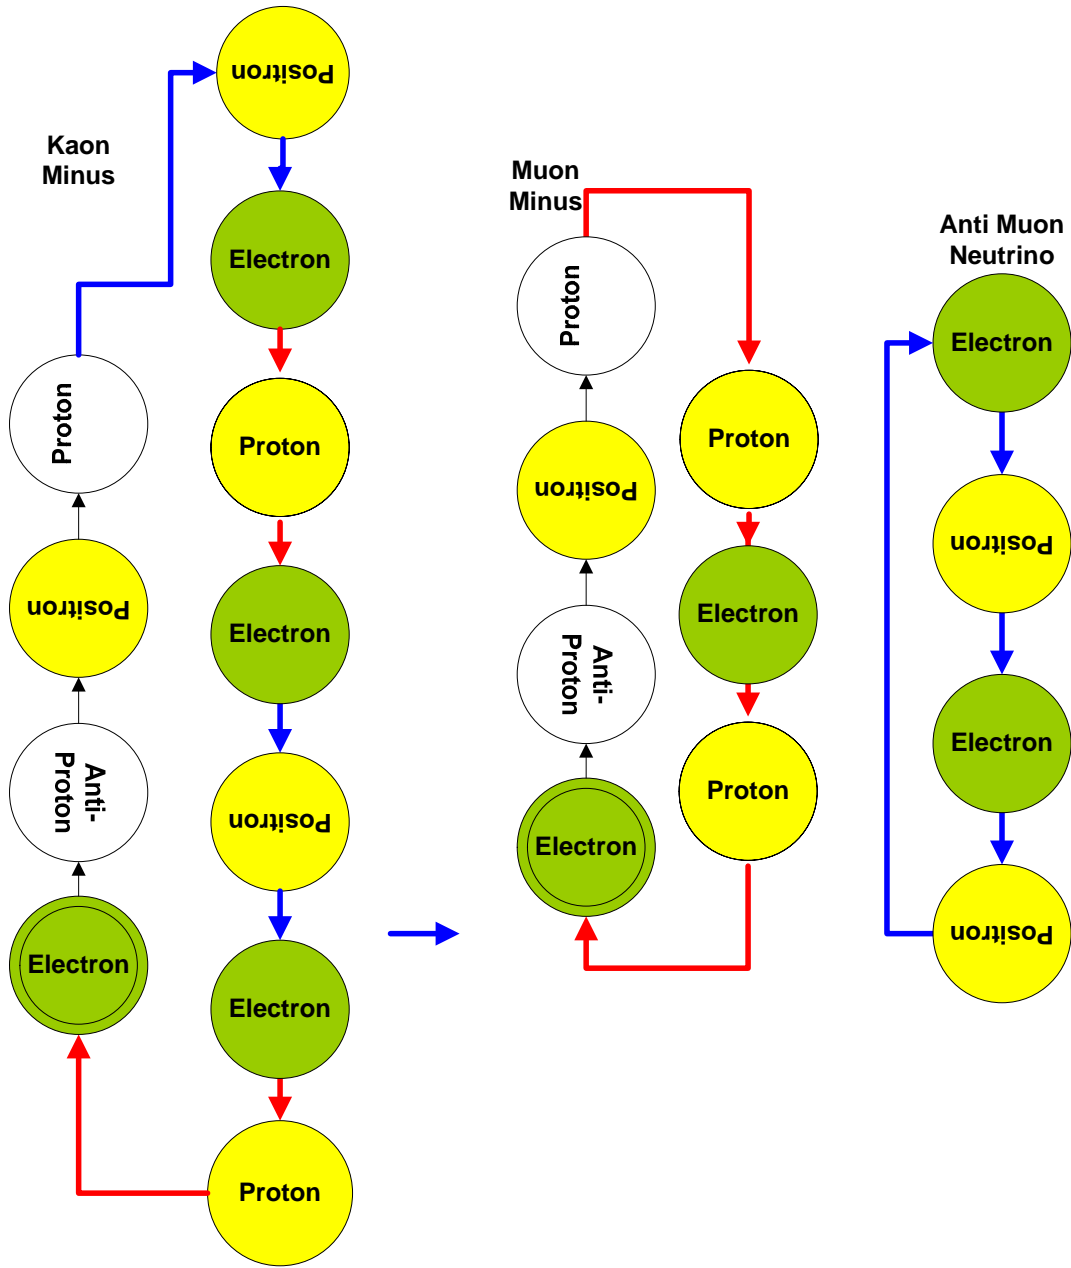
Kaon Minus

Proton

Positron

Anti-Proton

Electron

Positron

Electron

Proton

Electron

Positron

Electron

Proton

Muon Minus

Proton

Positron

Anti-Proton

Electron

Proton

Electron

Proton

Anti Muon Neutrino

Electron

Positron

Electron

Positron